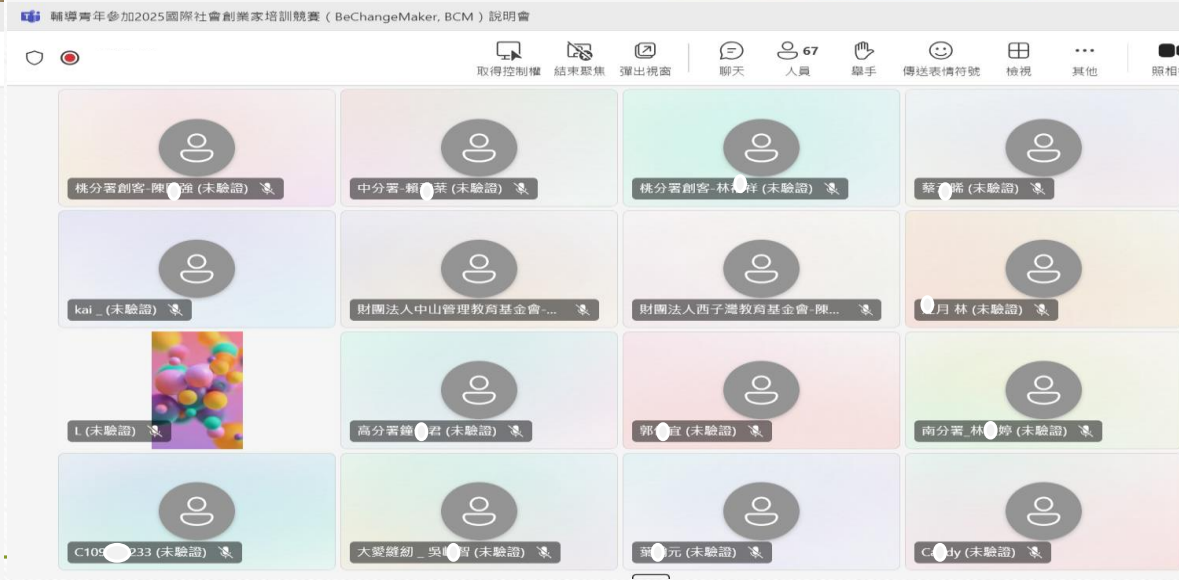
輔導青年參加2025國際社會創業家培訓競賽（BeChangeMaker, BCM）說明會

取得控制權 結束聚焦 彈出視窗 聊天 67 人員 舉手 傳送表情符號 檢視 其他 照相

桃分署創客-陳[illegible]強 (未驗證)
中分署-賴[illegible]菉 (未驗證)
桃分署創客-林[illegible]祥 (未驗證)
蔡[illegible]晞 (未驗證)

kai _ (未驗證)
財團法人中山管理教育基金會-...
財團法人西子灣教育基金會-陳...
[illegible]月 林 (未驗證)

L (未驗證)
高分署鍾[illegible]君 (未驗證)
郭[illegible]宜 (未驗證)
南分署_林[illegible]婷 (未驗證)

C10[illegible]233 (未驗證)
大愛縫紉 _ 吳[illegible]智 (未驗證)
蕭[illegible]元 (未驗證)
C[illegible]dy (未驗證)